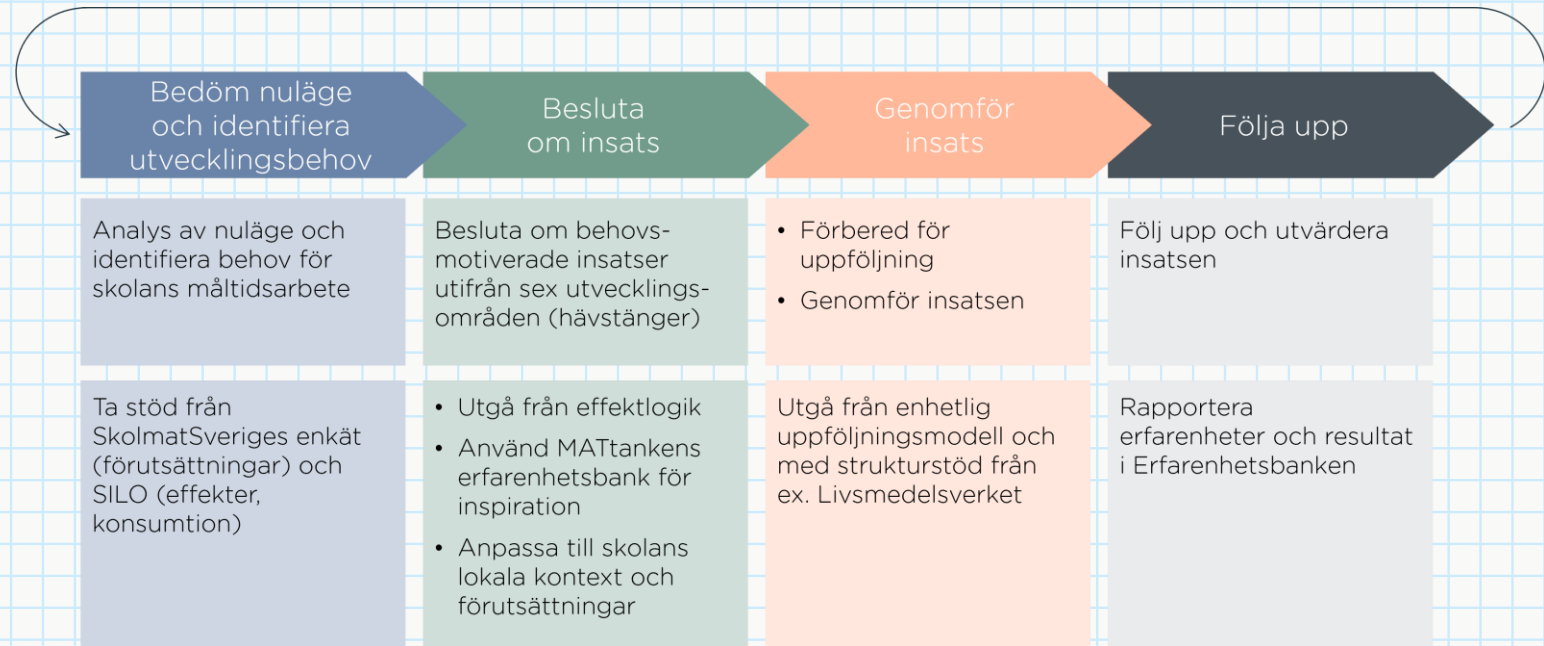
Bedöm nuläge och identifiera utvecklingsbehov

Besluta om insats

Genomför insats

Följa upp

Analys av nuläge och identifiera behov för skolans måltidsarbete

Besluta om behovsmotiverade insatser utifrån sex utvecklingsområden (hävstänger)

• Förbered för uppföljning
• Genomför insatsen

Följ upp och utvärdera insatsen

Ta stöd från SkolmatSveriges enkät (förutsättningar) och SILO (effekter, konsumtion)

• Utgå från effektlogik
• Använd MATtankens erfarenhetsbank för inspiration
• Anpassa till skolans lokala kontext och förutsättningar

Utgå från enhetlig uppföljningsmodell och med strukturstöd från ex. Livsmedelsverket

Rapportera erfarenheter och resultat i Erfarenhetsbanken